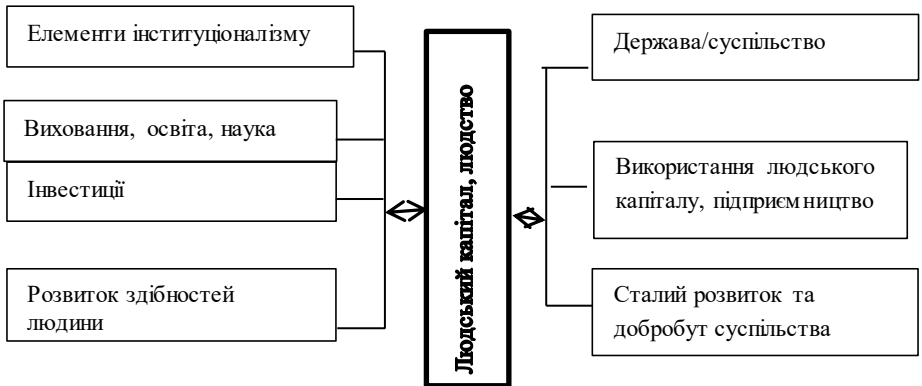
Елементи інституціоналізму

Виховання, освіта, наука

Інвестиції

Розвиток здібностей людини

Людський капітал, людство

Держава/суспільство

Використання людського капіталу, підприємництво

Сталий розвиток та добробут суспільства